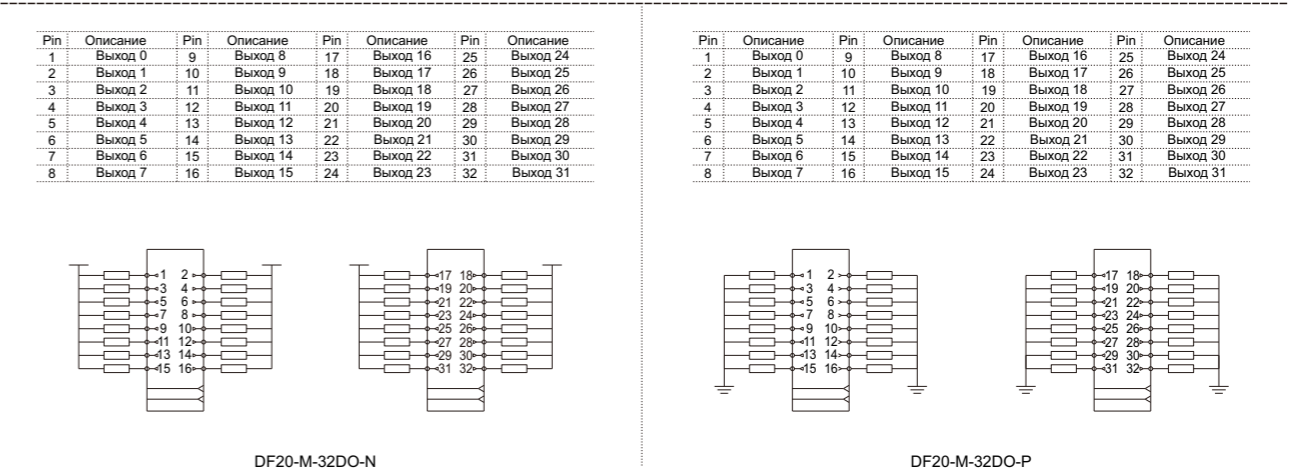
| Pin | Описание | Pin | Описание | Pin | Описание | Pin | Описание |
|---|---|---|---|---|---|---|---|
| 1 | Выход 0 | 9 | Выход 8 | 17 | Выход 16 | 25 | Выход 24 |
| 2 | Выход 1 | 10 | Выход 9 | 18 | Выход 17 | 26 | Выход 25 |
| 3 | Выход 2 | 11 | Выход 10 | 19 | Выход 18 | 27 | Выход 26 |
| 4 | Выход 3 | 12 | Выход 11 | 20 | Выход 19 | 28 | Выход 27 |
| 5 | Выход 4 | 13 | Выход 12 | 21 | Выход 20 | 29 | Выход 28 |
| 6 | Выход 5 | 14 | Выход 13 | 22 | Выход 21 | 30 | Выход 29 |
| 7 | Выход 6 | 15 | Выход 14 | 23 | Выход 22 | 31 | Выход 30 |
| 8 | Выход 7 | 16 | Выход 15 | 24 | Выход 23 | 32 | Выход 31 |

1 2 3 4 5 6 7 8 9 10 11 12 13 14 15 16

17 18 19 20 21 22 23 24 25 26 27 28 29 30 31 32

DF20-M-32DO-N

| Pin | Описание | Pin | Описание | Pin | Описание | Pin | Описание |
|---|---|---|---|---|---|---|---|
| 1 | Выход 0 | 9 | Выход 8 | 17 | Выход 16 | 25 | Выход 24 |
| 2 | Выход 1 | 10 | Выход 9 | 18 | Выход 17 | 26 | Выход 25 |
| 3 | Выход 2 | 11 | Выход 10 | 19 | Выход 18 | 27 | Выход 26 |
| 4 | Выход 3 | 12 | Выход 11 | 20 | Выход 19 | 28 | Выход 27 |
| 5 | Выход 4 | 13 | Выход 12 | 21 | Выход 20 | 29 | Выход 28 |
| 6 | Выход 5 | 14 | Выход 13 | 22 | Выход 21 | 30 | Выход 29 |
| 7 | Выход 6 | 15 | Выход 14 | 23 | Выход 22 | 31 | Выход 30 |
| 8 | Выход 7 | 16 | Выход 15 | 24 | Выход 23 | 32 | Выход 31 |

1 2 3 4 5 6 7 8 9 10 11 12 13 14 15 16

17 18 19 20 21 22 23 24 25 26 27 28 29 30 31 32

DF20-M-32DO-P